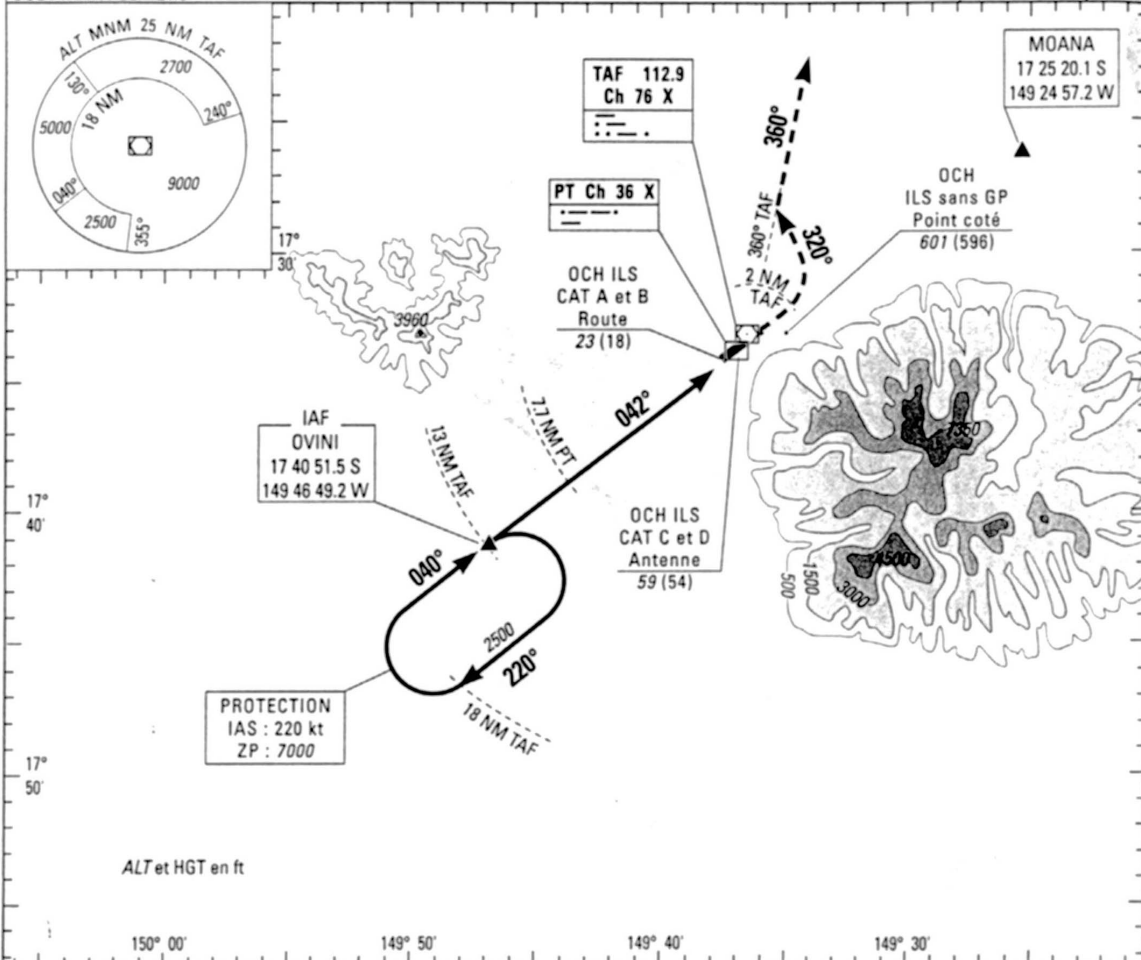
ALT MNM 25 NM TAF
2700
130°
18 NM
240°
5000
9000
040°
2500
355°

17°
30'

TAF 112.9
Ch 76 X

PT Ch 36 X

MOANA
17 25 20.1 S
149 24 57.2 W

360°
320°
360° TAF

OCH
ILS sans GP
Point coté
601 (596)

OCH ILS
CAT A et B
Route
23 (18)

2 NM
TAF

3960

7.7 NM PT

042°

IAF
OVINI
17 40 51.5 S
149 46 49.2 W

13 NM TAF

7350

17°
40'

OCH ILS
CAT C et D
Antenne
59 (54)

040°

4500
1500
3000
500

2500

220°

PROTECTION
IAS : 220 kt
ZP : 7000

18 NM TAF

17°
50'

ALT et HGT en ft

150° 00'
149° 50'
149° 40'
149° 30'